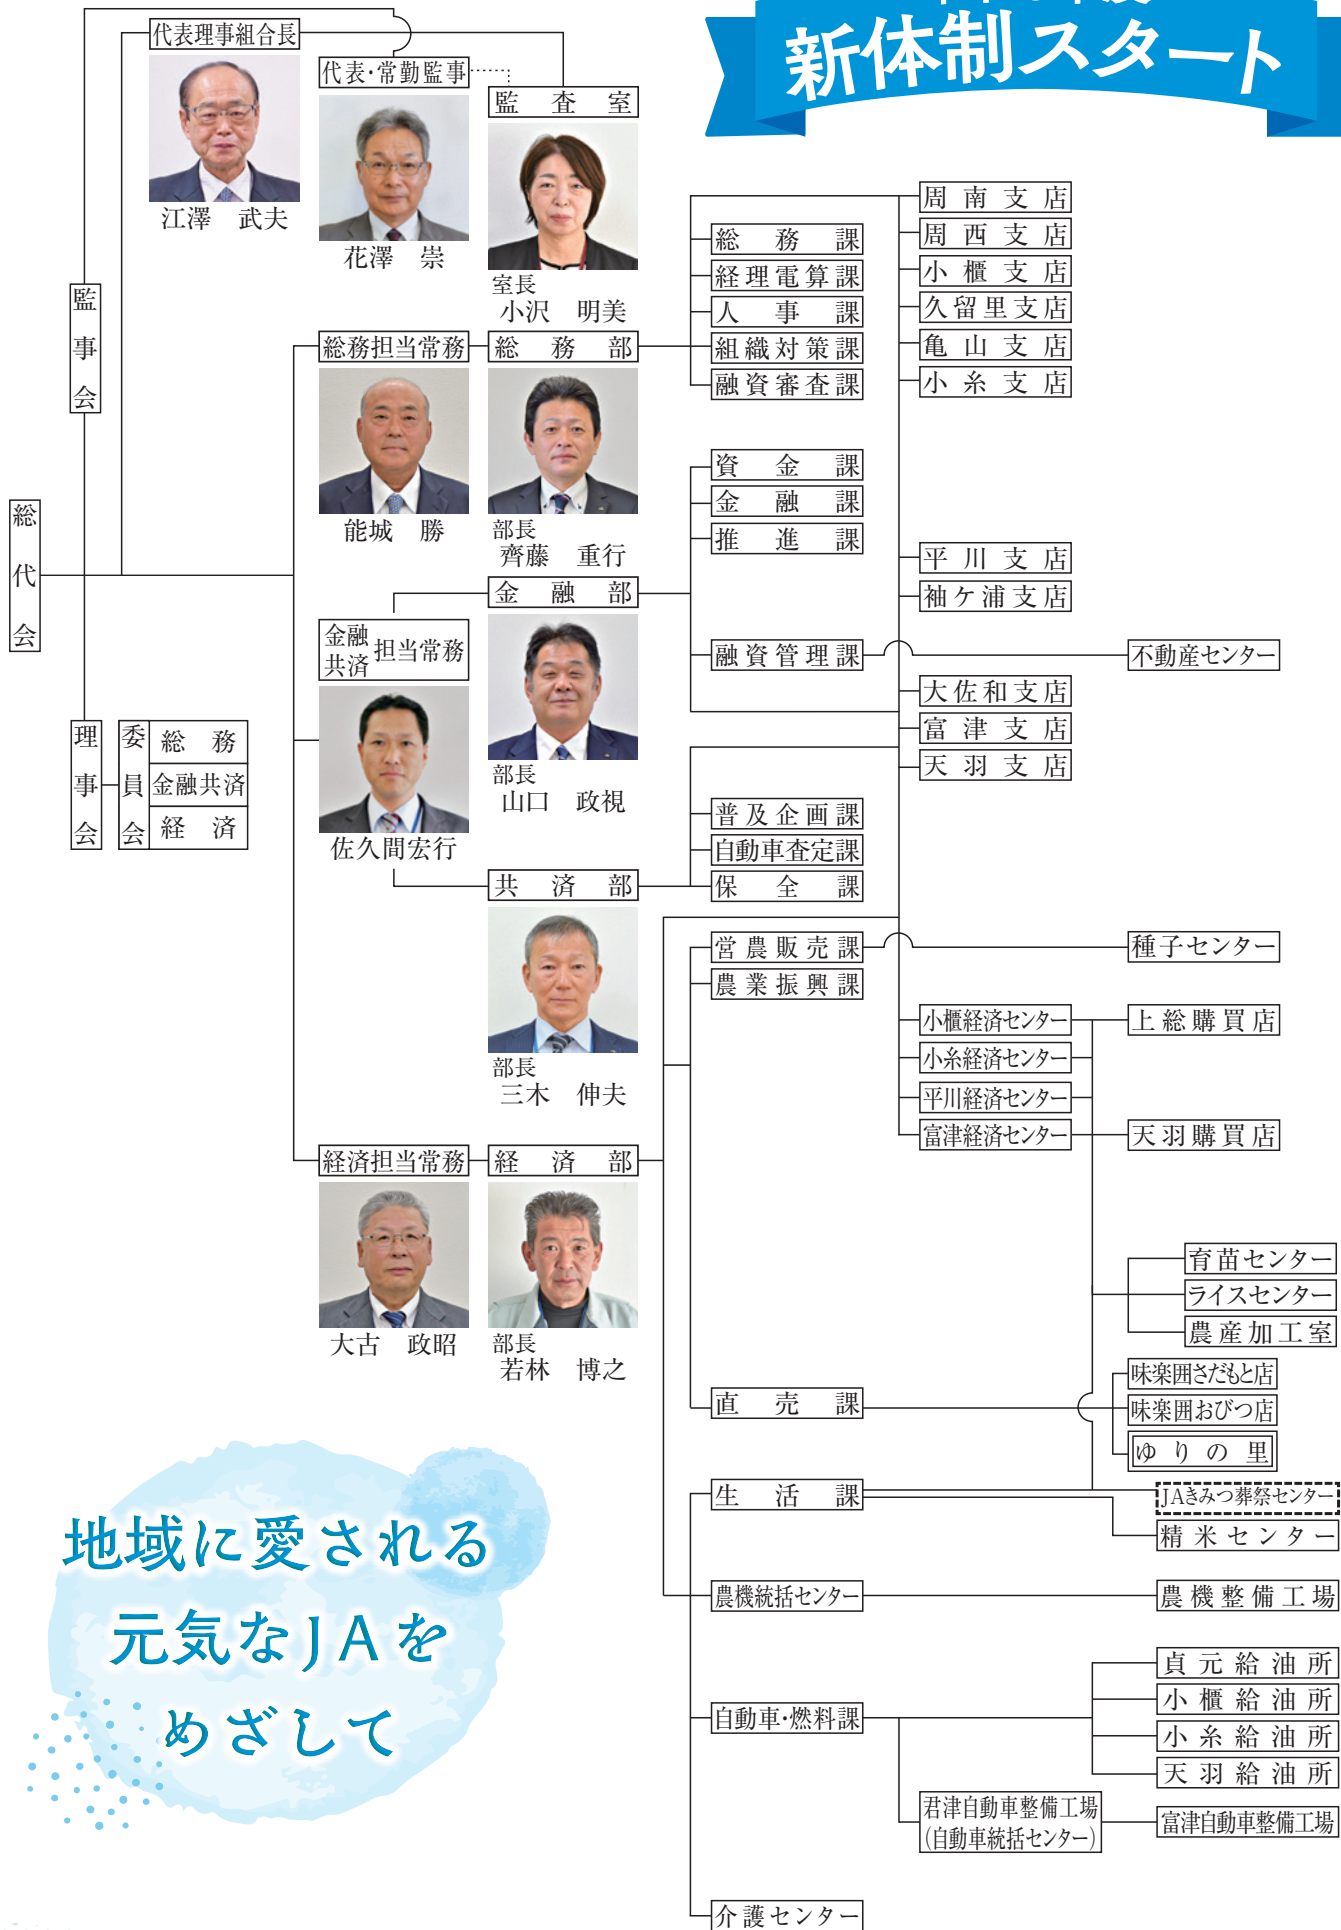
新体制スタート

代表理事組合長
江澤　武夫

代表·常勤監事
花澤　崇

監査室
室長
小沢　明美

監事会

総代会

総務担当常務
能城　勝

総務部
部長
齊藤　重行

金融部

金融共済担当常務
佐久間宏行

部長
山口　政視

共済部
部長
三木　伸夫

経済担当常務
大古　政昭

経済部
部長
若林　博之

理事会

委員会
総務
金融共済
経済

総務課
経理電算課
人事課
組織対策課
融資審査課

資金課
金融課
推進課

融資管理課

普及企画課
自動車査定課
保全課

営農販売課
農業振興課

直売課

生活課

農機統括センター

自動車·燃料課

介護センター

周南支店
周西支店
小櫃支店
久留里支店
亀山支店
小糸支店

平川支店
袖ケ浦支店

不動産センター

大佐和支店
富津支店
天羽支店

種子センター

小櫃経済センター
小糸経済センター
平川経済センター
富津経済センター

上総購買店
天羽購買店

育苗センター
ライスセンター
農産加工室

味楽囲さだもと店
味楽囲おびつ店
ゆりの里

JAきみつ葬祭センター
精米センター

農機整備工場

貞元給油所
小櫃給油所
小糸給油所
天羽給油所

君津自動車整備工場
(自動車統括センター)

富津自動車整備工場

地域に愛される
元気なJAを
めざして